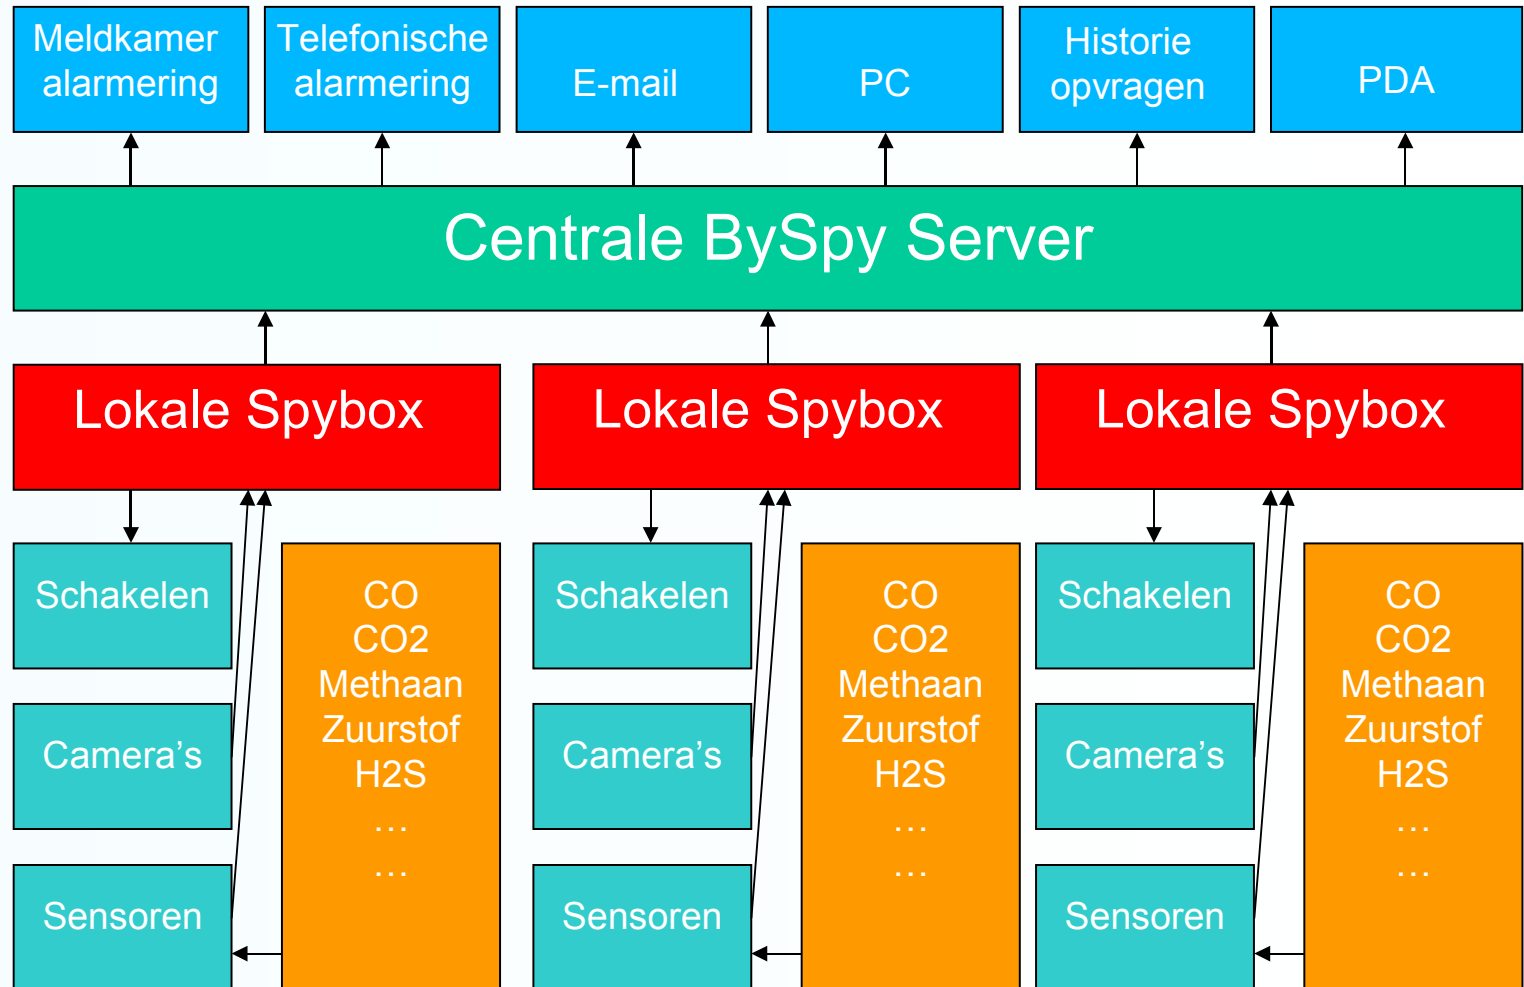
Meldkamer alarmering

Telefonische alarmering

E-mail

PC

Historie opvragen

PDA

Centrale BySpy Server

Lokale Spybox

Lokale Spybox

Lokale Spybox

Schakelen

Camera’s

Sensoren

CO
CO2
Methaan
Zuurstof
H2S
…
…

Schakelen

Camera’s

Sensoren

CO
CO2
Methaan
Zuurstof
H2S
…
…

Schakelen

Camera’s

Sensoren

CO
CO2
Methaan
Zuurstof
H2S
…
…